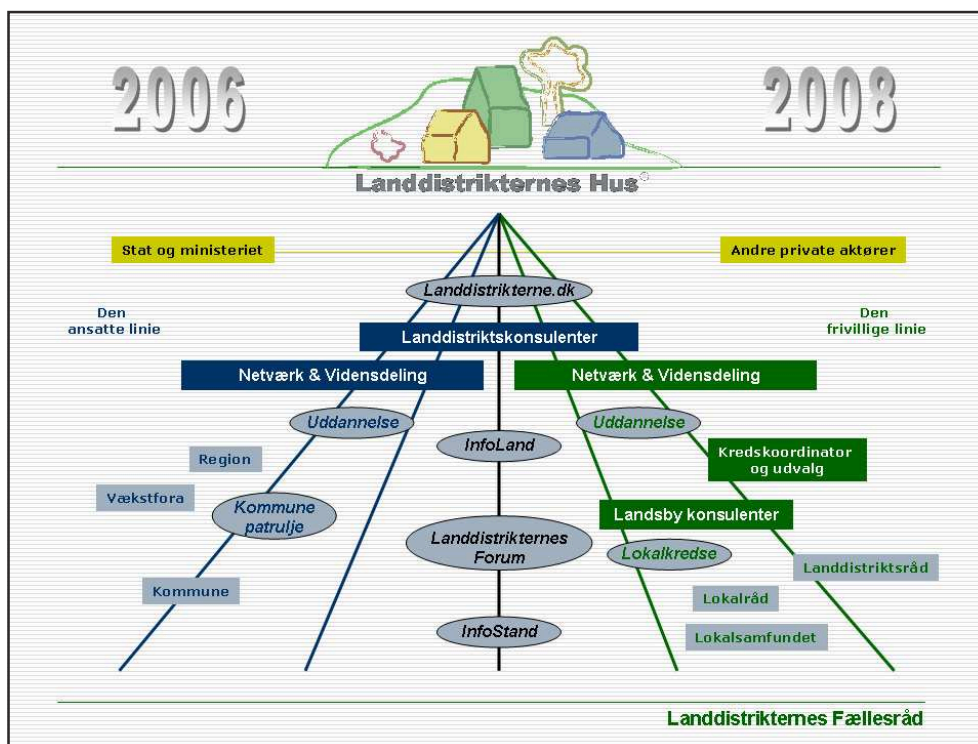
2006

2008

Landdistrikternes Hus©

Stat og ministeriet

Andre private aktører

Landdistrikterne.dk

Den ansatte linie

Den frivillige linie

Landdistriktskonsulenter

Netværk & Vidensdeling

Netværk & Vidensdeling

Uddannelse

InfoLand

Uddannelse

Region

Kredskoordinator og udvalg

Vækstfora

Kommune patrulje

Landsby konsulenter

Landdistrikternes Forum

Lokalkredse

Landdistriktsråd

Kommune

Lokalråd

InfoStand

Lokalsamfundet

Landdistrikternes Fællesråd